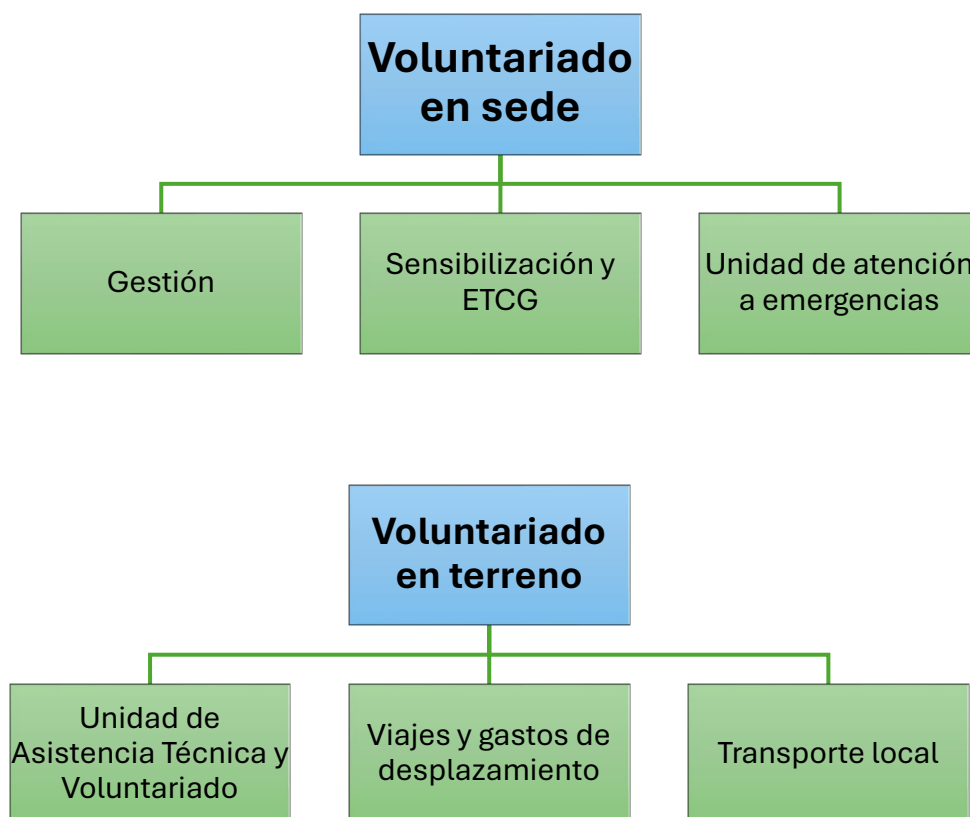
Voluntariado en sede

Gestión

Sensibilización y ETCG

Unidad de atención a emergencias

Voluntariado en terreno

Unidad de Asistencia Técnica y Voluntariado

Viajes y gastos de desplazamiento

Transporte local